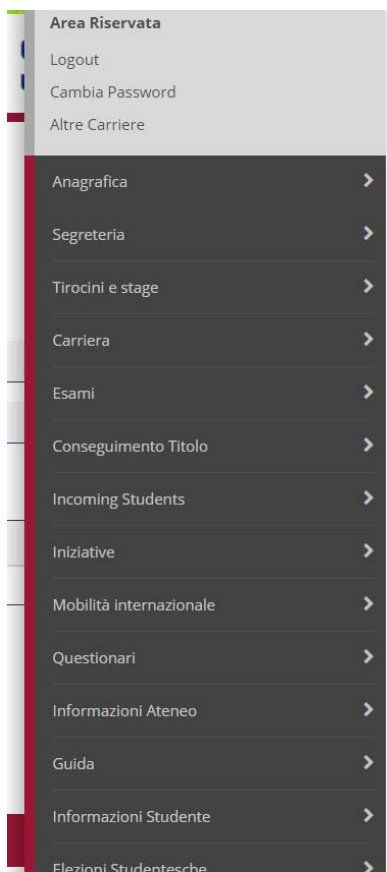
Area Riservata
Logout
Cambia Password
Altre Carriere

Anagrafica
Segreteria
Tirocini e stage
Carriera
Esami
Conseguimento Titolo
Incoming Students
Iniziative
Mobilità internazionale
Questionari
Informazioni Ateneo
Guida
Informazioni Studente
Elezioni Studentesche